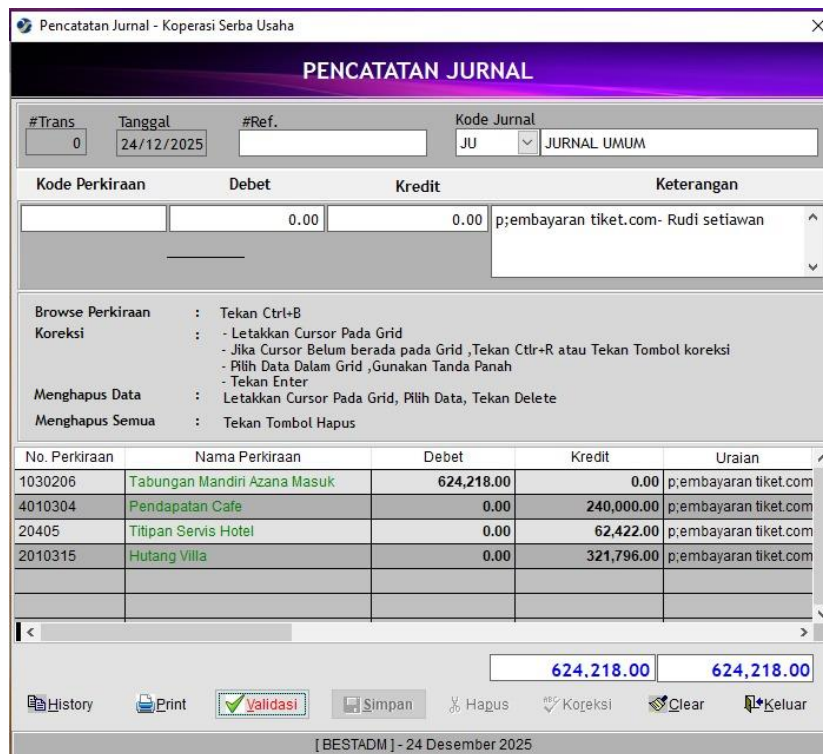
Pencatatan Jurnal - Koperasi Serba Usaha

PENCATATAN JURNAL

#Trans 0
Tanggal 24/12/2025
#Ref.
Kode Jurnal JU JURNAL UMUM

Kode Perkiraan | Debet | Kredit | Keterangan

0.00 | 0.00 | p;embayaran tiket.com- Rudi setiawan

Browse Perkiraan : Tekan Ctrl+B
Koreksi : - Letakkan Cursor Pada Grid
- Jika Cursor Belum berada pada Grid ,Tekan Ctlr+R atau Tekan Tombol koreksi
- Pilih Data Dalam Grid ,Gunakan Tanda Panah
- Tekan Enter
Menghapus Data : Letakkan Cursor Pada Grid, Pilih Data, Tekan Delete
Menghapus Semua : Tekan Tombol Hapus

| No. Perkiraan | Nama Perkiraan | Debet | Kredit | Uraian |
|---|---|---|---|---|
| 1030206 | Tabungan Mandiri Azana Masuk | 624,218.00 | 0.00 | p;embayaran tiket.com |
| 4010304 | Pendapatan Cafe | 0.00 | 240,000.00 | p;embayaran tiket.com |
| 20405 | Titipan Servis Hotel | 0.00 | 62,422.00 | p;embayaran tiket.com |
| 2010315 | Hutang Villa | 0.00 | 321,796.00 | p;embayaran tiket.com |

624,218.00 | 624,218.00

History | Print | Validasi | Simpan | Hapus | Koreksi | Clear | Keluar

[ BESTADM ] - 24 Desember 2025